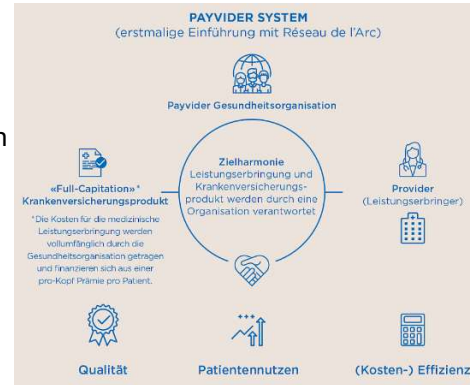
PAYVIDER SYSTEM
(erstmalige Einführung mit Réseau de l'Arc)

Payvider Gesundheitsorganisation

n

«Full-Capitation»* Krankenversicherungsprodukt

*Die Kosten für die medizinische Leistungserbringung werden vollumfänglich durch die Gesundheitsorganisation getragen und finanzieren sich aus einer pro-Kopf Prämie pro Patient.

Zielharmonie
Leistungserbringung und Krankenversicherungsprodukt werden durch eine Organisation verantwortet

Provider
(Leistungserbringer)

Qualität

Patientennutzen

(Kosten-) Effizienz